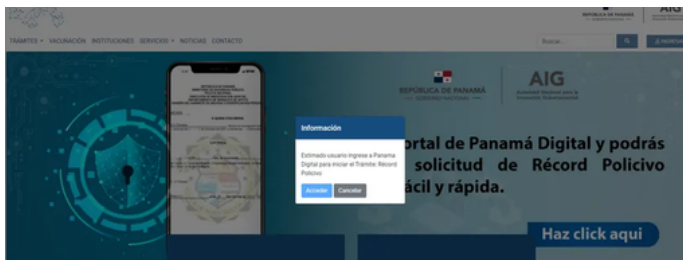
REPÚBLICA DE PANAMÁ

AIG

TRÁMITES ▾ VACUNACIÓN INSTITUCIONES SERVICIOS ▾ NOTICIAS CONTACTO

Buscar...

REPÚBLICA DE PANAMÁ
GOBIERNO NACIONAL

AIG
Autoridad Nacional para la Innovación Gubernamental

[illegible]ortal de Panamá Digital y podrás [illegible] solicitud de Récord Policivo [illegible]ácil y rápida.

Información

Estimado usuario ingrese a Panamá Digital para iniciar el Trámite: Récord Policivo

Acceder Cancelar

Haz click aquí